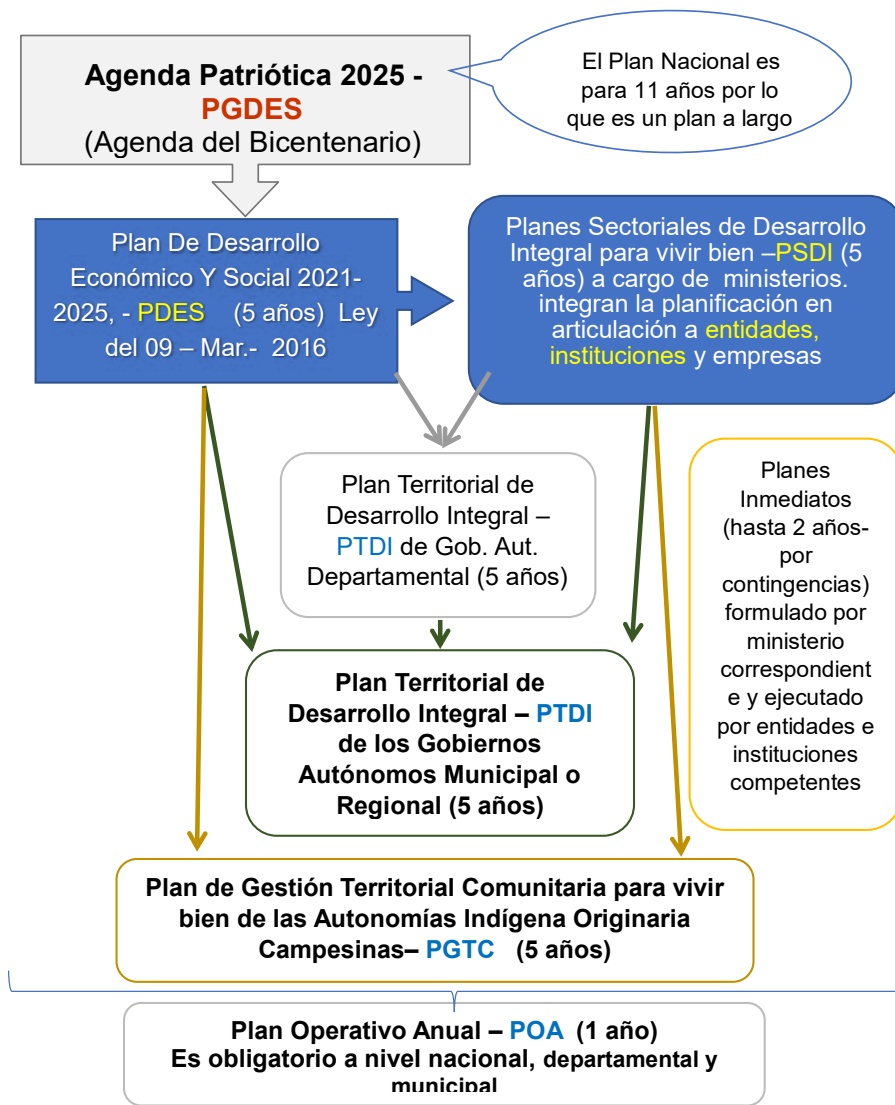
Agenda Patriótica 2025 - PGDES (Agenda del Bicentenario)

El Plan Nacional es para 11 años por lo que es un plan a largo

Plan De Desarrollo Económico Y Social 2021-2025, - PDES (5 años) Ley del 09 – Mar.- 2016

Planes Sectoriales de Desarrollo Integral para vivir bien –PSDI (5 años) a cargo de ministerios. integran la planificación en articulación a entidades, instituciones y empresas

Plan Territorial de Desarrollo Integral – PTDI de Gob. Aut. Departamental (5 años)

Planes Inmediatos (hasta 2 años- por contingencias) formulado por ministerio correspondient e y ejecutado por entidades e instituciones competentes

Plan Territorial de Desarrollo Integral – PTDI de los Gobiernos Autónomos Municipal o Regional (5 años)

Plan de Gestión Territorial Comunitaria para vivir bien de las Autonomías Indígena Originaria Campesinas– PGTC (5 años)

Plan Operativo Anual – POA (1 año)
Es obligatorio a nivel nacional, departamental y municipal